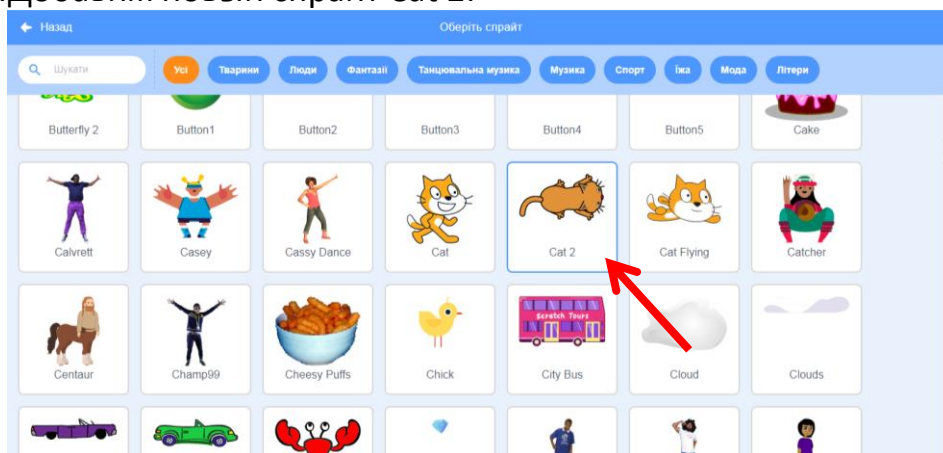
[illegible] новий спрайт Cat 2.

Назад

Оберіть спрайт

Шукати

Усі

Тварини

Люди

Фантазії

Танцювальна музика

Музика

Спорт

Їжа

Мода

Літери

Butterfly 2

Button1

Button2

Button3

Button4

Button5

Cake

Calvrett

Casey

Cassy Dance

Cat

Cat 2

Cat Flying

Catcher

Centaur

Champ99

Cheesy Puffs

Chick

City Bus

Cloud

Clouds

Scratch Tours